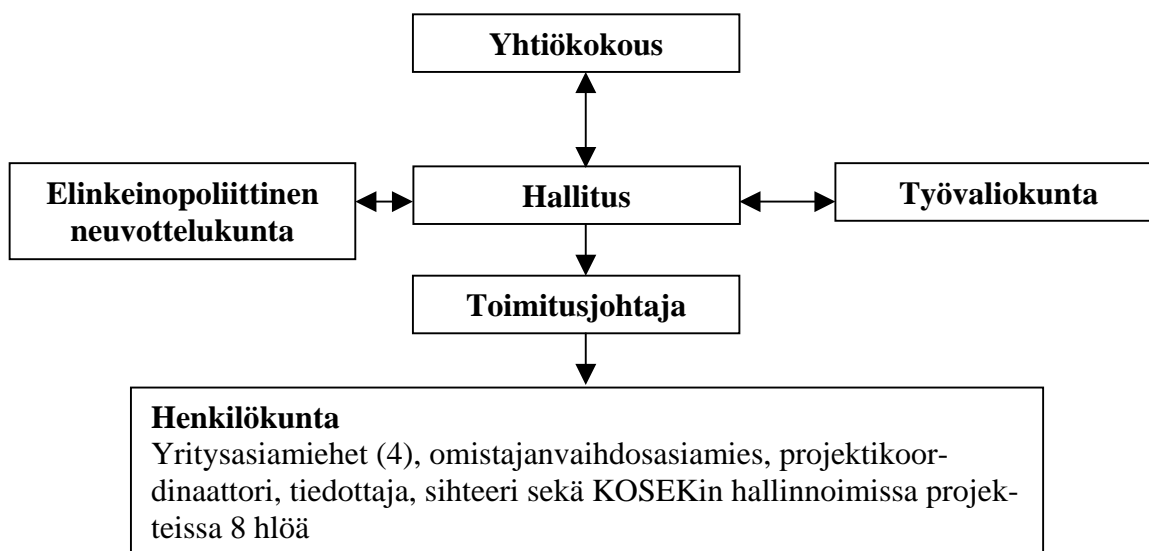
Yhtiökokous

Elinkeinopoliittinen neuvottelukunta

Hallitus

Työvaliokunta

Toimitusjohtaja

Henkilökunta
Yritysasiamiehet (4), omistajanvaihdosasiamies, projektikoordinaattori, tiedottaja, sihteeri sekä KOSEKin hallinnoimissa projekteissa 8 hlöä